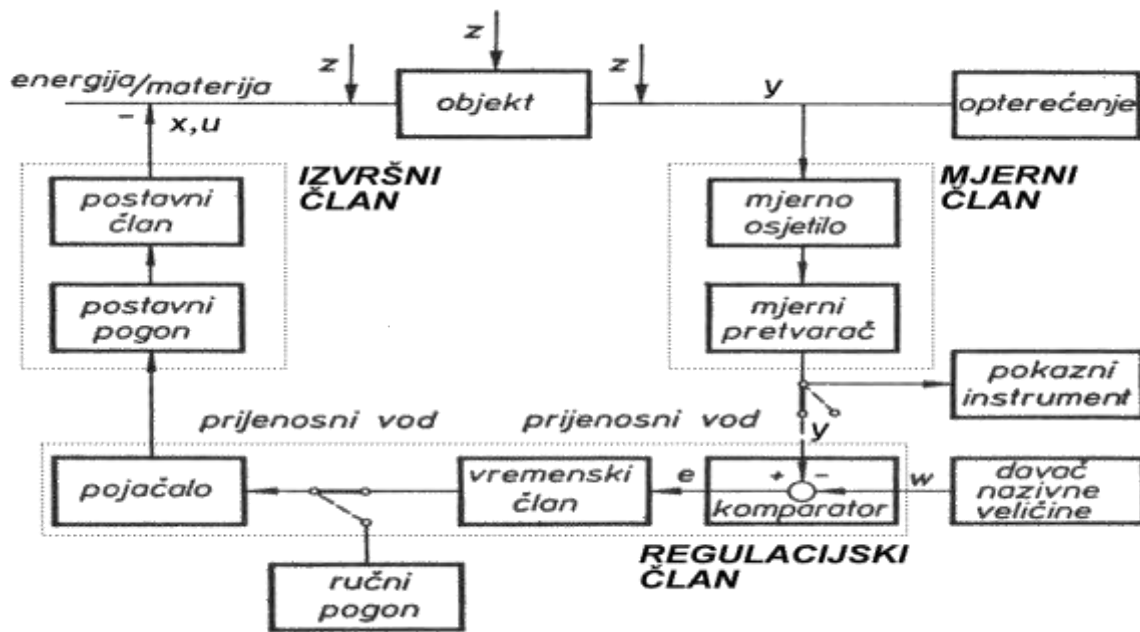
z

z

z

energija/materija

objekt

y

opterećenje

−

x,u

IZVRŠNI ČLAN

MJERNI ČLAN

postavni član

mjerno osjetilo

postavni pogon

mjerni pretvarač

pokazni instrument

prijenosni vod

prijenosni vod

y

pojačalo

vremenski član

e

+

−

komparator

w

davač nazivne veličine

REGULACIJSKI ČLAN

ručni pogon